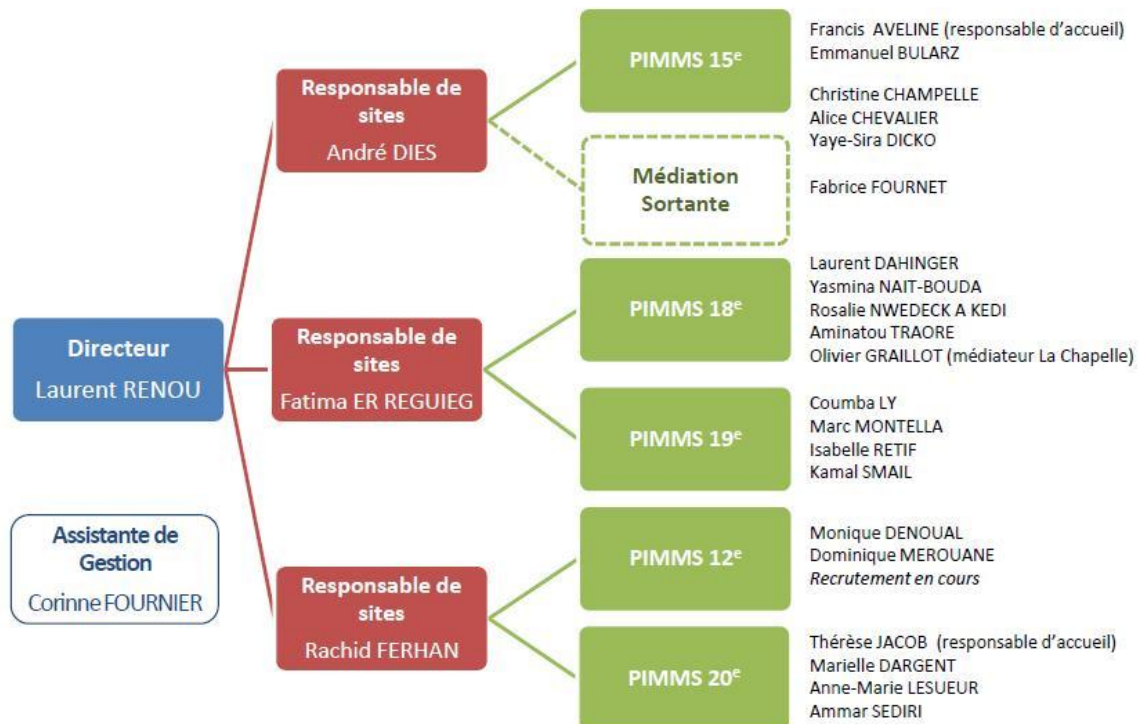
Directeur
Laurent RENOU

Assistante de Gestion
Corinne FOURNIER

Responsable de sites
André DIES

PIMMS 15$^e$

Francis AVELINE (responsable d'accueil)
Emmanuel BULARZ

Christine CHAMPELLE
Alice CHEVALIER
Yaye-Sira DICKO

Médiation Sortante

Fabrice FOURNET

Responsable de sites
Fatima ER REGUIEG

PIMMS 18$^e$

Laurent DAHINGER
Yasmina NAIT-BOUDA
Rosalie NWEDECK A KEDI
Aminatou TRAORE
Olivier GRAILLOT (médiateur La Chapelle)

PIMMS 19$^e$

Coumba LY
Marc MONTELLA
Isabelle RETIF
Kamal SMAIL

Responsable de sites
Rachid FERHAN

PIMMS 12$^e$

Monique DENOUAL
Dominique MEROUANE
Recrutement en cours

PIMMS 20$^e$

Thérèse JACOB (responsable d'accueil)
Marielle DARGENT
Anne-Marie LESUEUR
Ammar SEDIRI